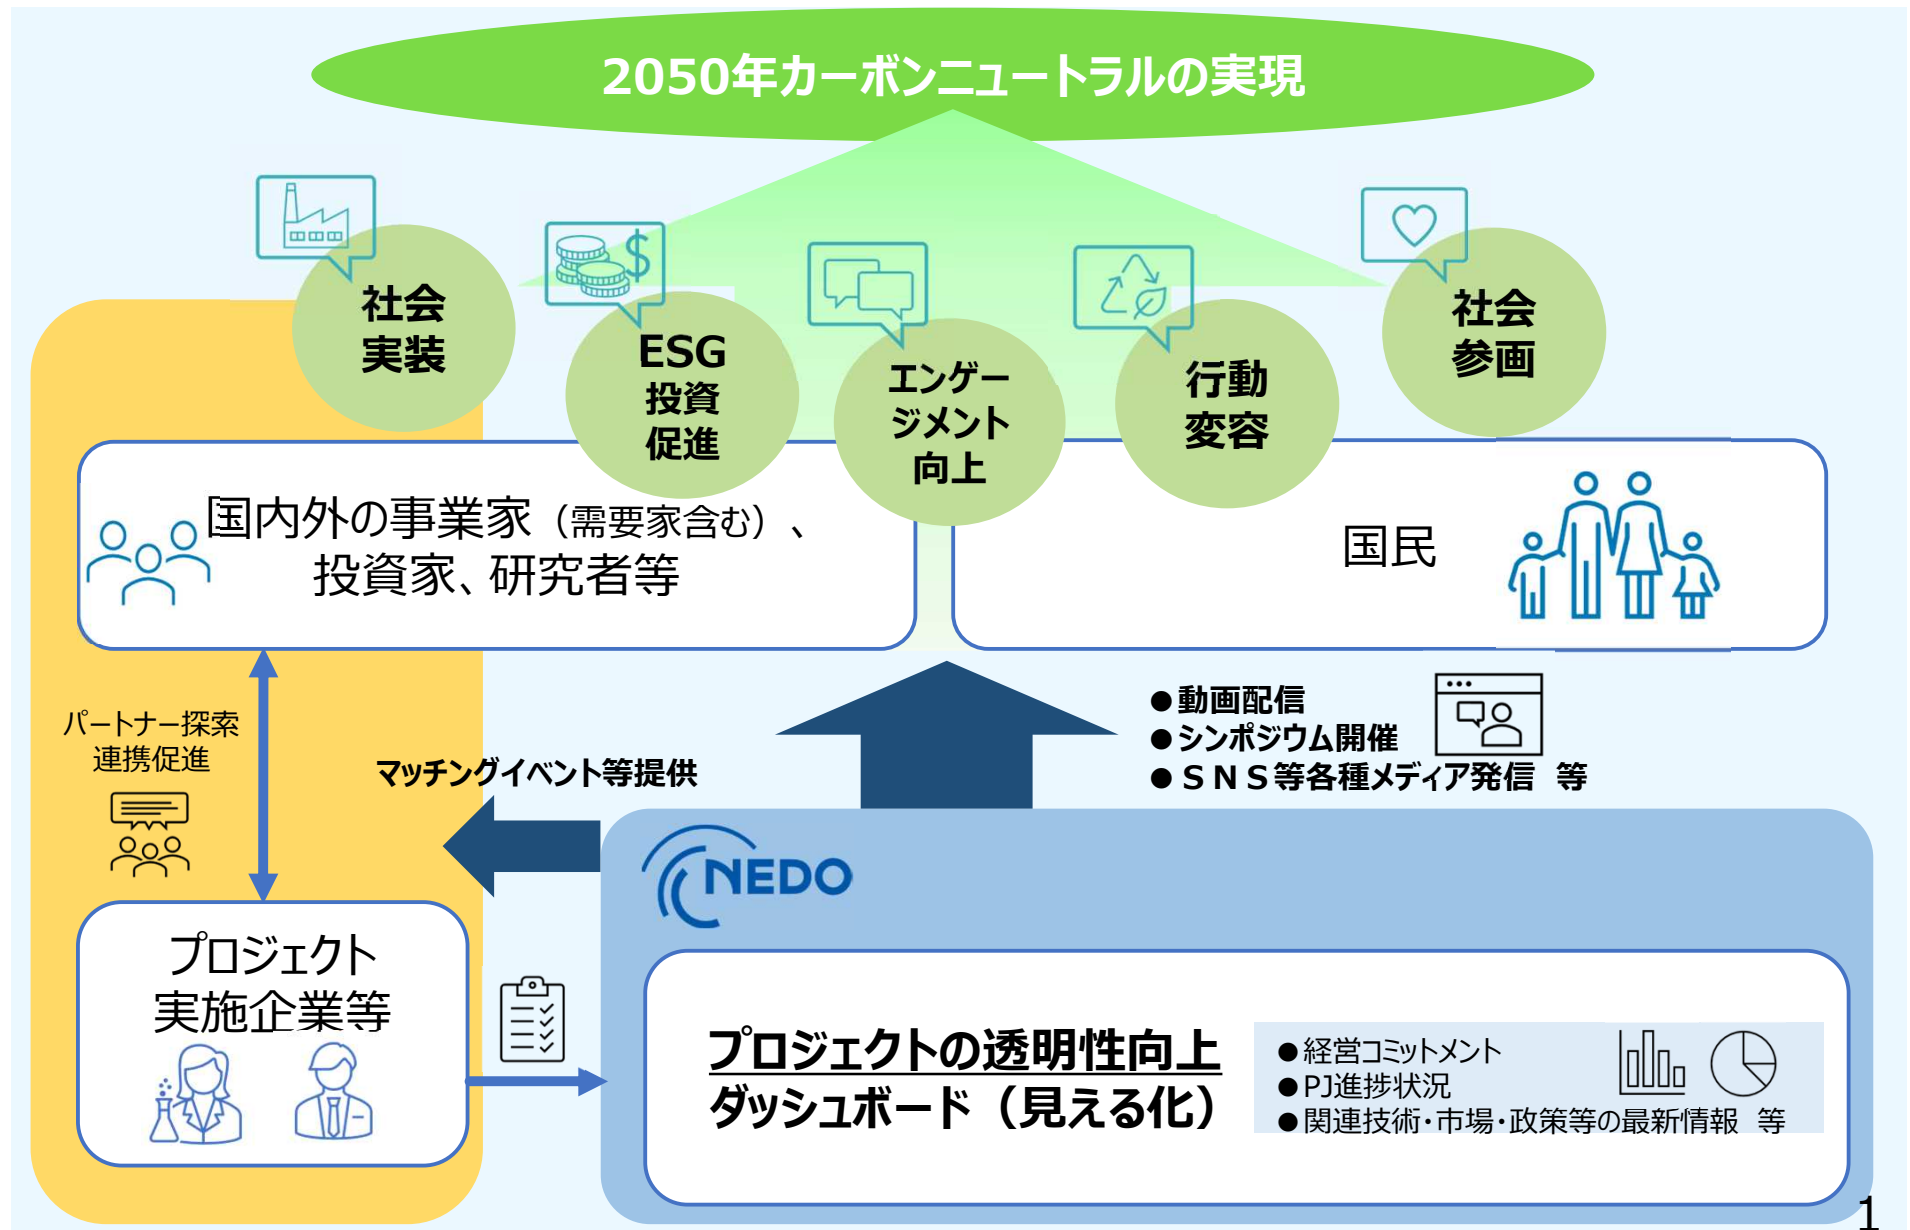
2050年カーボンニュートラルの実現

社会実装

ESG投資促進

エンゲージメント向上

行動変容

社会参画

国内外の事業家（需要家含む）、投資家、研究者等

国民

パートナー探索
連携促進

マッチングイベント等提供

●動画配信
●シンポジウム開催
●ＳＮＳ等各種メディア発信　等

NEDO

プロジェクト実施企業等

プロジェクトの透明性向上
ダッシュボード（見える化）

●経営コミットメント
●PJ進捗状況
●関連技術・市場・政策等の最新情報　等

1